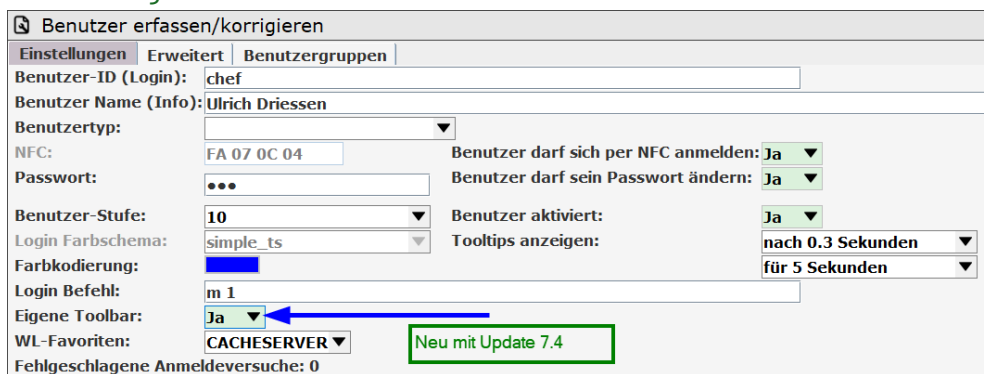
Benutzer erfassen/korrigieren

Einstellungen | Erweitert | Benutzergruppen

Benutzer-ID (Login): chef
Benutzer Name (Info): Ulrich Driessen
Benutzertyp:
NFC: FA 07 0C 04
Benutzer darf sich per NFC anmelden: Ja
Passwort: •••
Benutzer darf sein Passwort ändern: Ja
Benutzer-Stufe: 10
Benutzer aktiviert: Ja
Login Farbschema: simple_ts
Tooltips anzeigen: nach 0.3 Sekunden
Farbkodierung:
für 5 Sekunden
Login Befehl: m 1
Eigene Toolbar: Ja
WL-Favoriten: CACHESERVER
Neu mit Update 7.4
Fehlgeschlagene Anmeldeversuche: 0